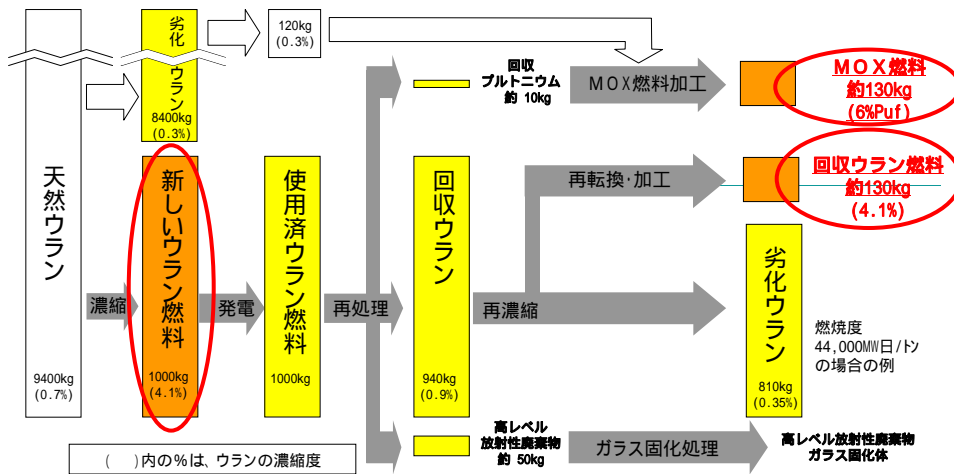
劣化ウラン
8400kg
(0.3%)

120kg
(0.3%)

天然ウラン
9400kg
(0.7%)

濃縮

新しいウラン燃料
1000kg
(4.1%)

発電

使用済ウラン燃料
1000kg

再処理

回収プルトニウム
約 10kg

MOX燃料加工

MOX燃料
約130kg
(6%Puf)

回収ウラン
940kg
(0.9%)

再転換・加工

回収ウラン燃料
約130kg
(4.1%)

再濃縮

劣化ウラン
810kg
(0.35%)

燃焼度
44,000MW日/トン
の場合の例

高レベル放射性廃棄物
約 50kg

ガラス固化処理

高レベル放射性廃棄物
ガラス固化体

( )内の%は、ウランの濃縮度